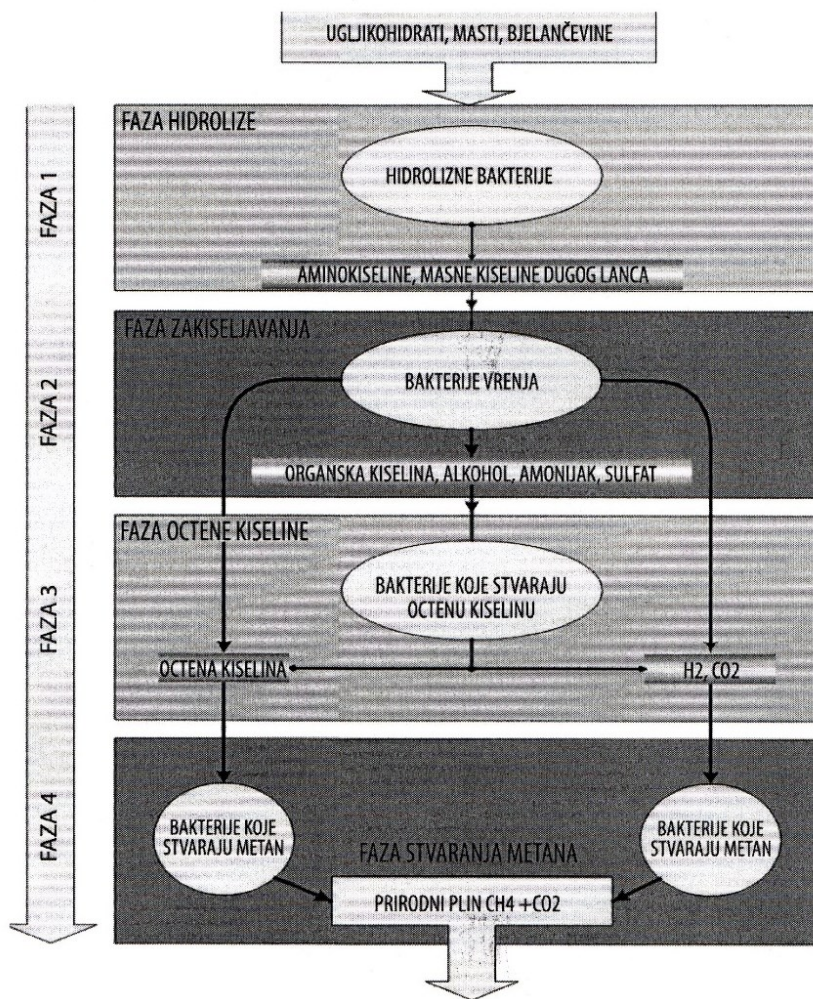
UGLJIKOHIDRATI, MASTI, BJELANČEVINE

FAZA 1

FAZA HIDROLIZE

HIDROLIZNE BAKTERIJE

AMINOKISELINE, MASNE KISELINE DUGOG LANCA

FAZA 2

FAZA ZAKISELJAVANJA

BAKTERIJE VRENJA

ORGANSKA KISELINA, ALKOHOL, AMONIJAK, SULFAT

FAZA 3

FAZA OCTENE KISELINE

BAKTERIJE KOJE STVARAJU OCTENU KISELINU

OCTENA KISELINA

H2, CO2

FAZA 4

BAKTERIJE KOJE STVARAJU METAN

BAKTERIJE KOJE STVARAJU METAN

FAZA STVARANJA METANA

PRIRODNI PLIN CH4 +CO2